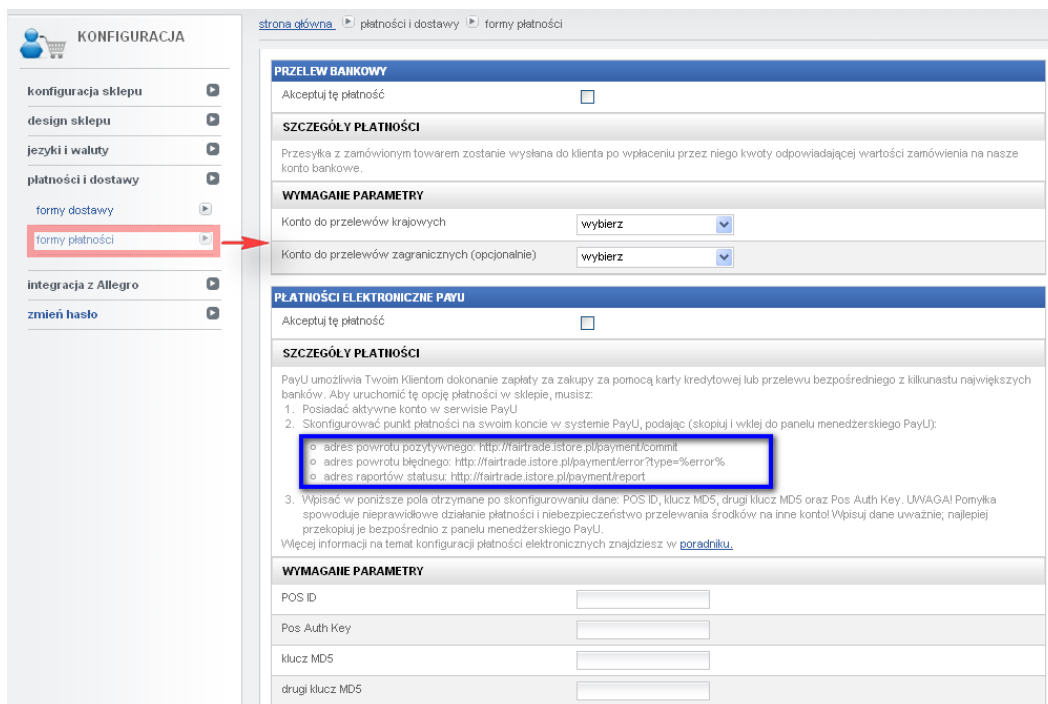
KONFIGURACJA

konfiguracja sklepu
design sklepu
jezyki i waluty
płatności i dostawy
formy dostawy
formy płatności
integracja z Allegro
zmień hasło

strona główna płatności i dostawy formy płatności

PRZELEW BANKOWY
Akceptuj tę płatność
SZCZEGÓŁY PŁATNOŚCI
Przesyłka z zamówionym towarem zostanie wysłana do klienta po wpłaceniu przez niego kwoty odpowiadającej wartości zamówienia na nasze konto bankowe.
WYMAGANE PARAMETRY
Konto do przelewów krajowych wybierz
Konto do przelewów zagranicznych (opcjonalnie) wybierz

PŁATNOŚCI ELEKTRONICZNE PAYU
Akceptuj tę płatność
SZCZEGÓŁY PŁATNOŚCI
PayU umożliwia Twoim Klientom dokonanie zapłaty za zakupy za pomocą karty kredytowej lub przelewu bezpośredniego z kilkunastu największych banków. Aby uruchomić tę opcję płatności w sklepie, musisz:
1. Posiadać aktywne konto w serwisie PayU
2. Skonfigurować punkt płatności na swoim koncie w systemie PayU, podając (skopiuj i wklej do panelu menedżerskiego PayU):
o adres powrotu pozytywnego: http://fairtrade.istore.pl/payment/commit
o adres powrotu błędnego: http://fairtrade.istore.pl/payment/error?type=%error%
o adres raportów statusu: http://fairtrade.istore.pl/payment/report
3. Wpisać w poniższe pola otrzymane po skonfigurowaniu dane: POS ID, klucz MD5, drugi klucz MD5 oraz Pos Auth Key. UWAGA! Pomyłka spowoduje nieprawidłowe działanie płatności i niebezpieczeństwo przelewania środków na inne konto! Wpisuj dane uważnie; najlepiej przekopiuj je bezpośrednio z panelu menedżerskiego PayU.
Więcej informacji na temat konfiguracji płatności elektronicznych znajdziesz w poradniku.
WYMAGANE PARAMETRY
POS ID
Pos Auth Key
klucz MD5
drugi klucz MD5